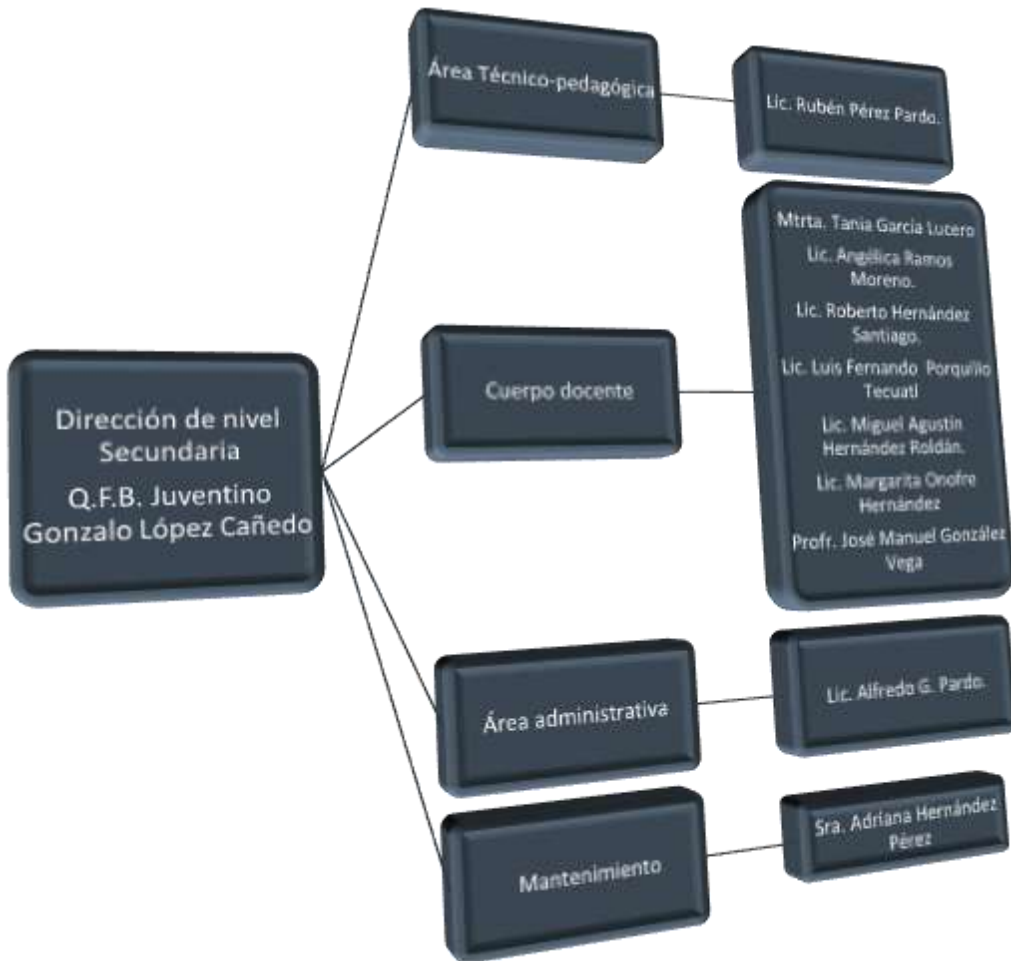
Dirección de nivel Secundaria
Q.F.B. Juventino Gonzalo López Cañedo

Área Técnico-pedagógica

Lic. Rubén Pérez Pardo.

Cuerpo docente

Mtrta. Tania Garcia Lucero
Lic. Angélica Ramos Moreno.
Lic. Roberto Hernández Santiago.
Lic. Luis Fernando Porquillo Tecuatl
Lic. Miguel Agustin Hernández Roldán.
Lic. Margarita Onofre Hernández
Profr. José Manuel González Vega

Área administrativa

Lic. Alfredo G. Pardo.

Mantenimiento

Sra. Adriana Hernández Pérez